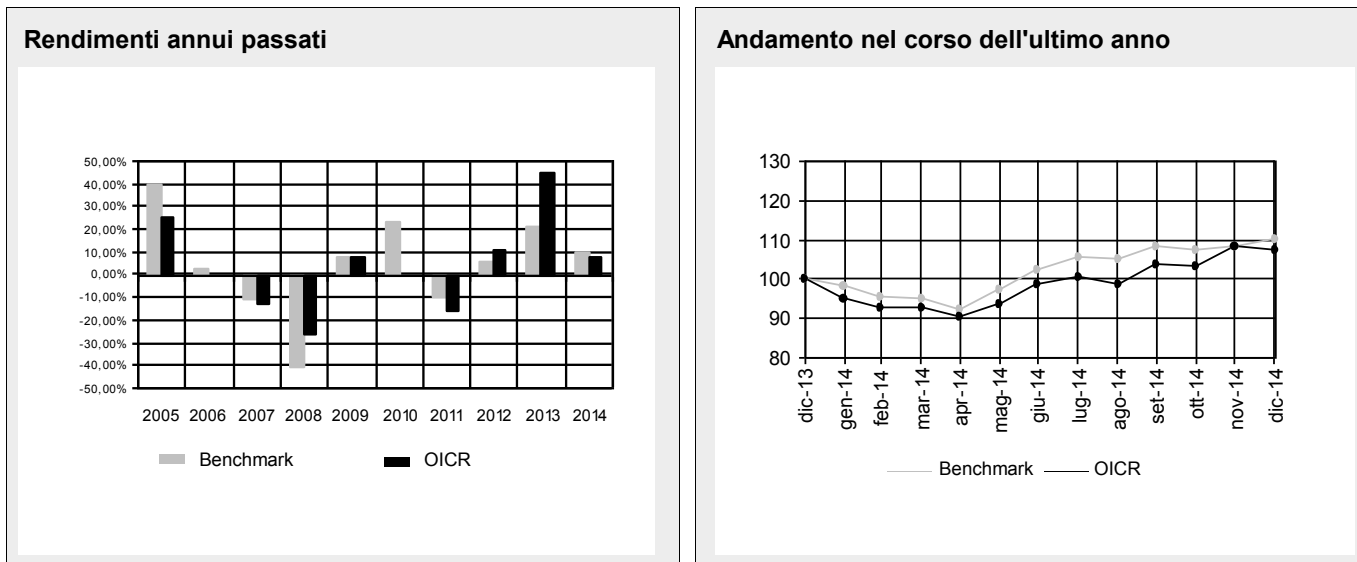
Rendimenti annui passati

50,00%
40,00%
30,00%
20,00%
10,00%
0,00%
-10,00%
-20,00%
-30,00%
-40,00%
-50,00%

2005 2006 2007 2008 2009 2010 2011 2012 2013 2014

Benchmark OICR

Andamento nel corso dell'ultimo anno

130
120
110
100
90
80

dic-13 gen-14 feb-14 mar-14 apr-14 mag-14 giu-14 lug-14 ago-14 set-14 ott-14 nov-14 dic-14

Benchmark OICR